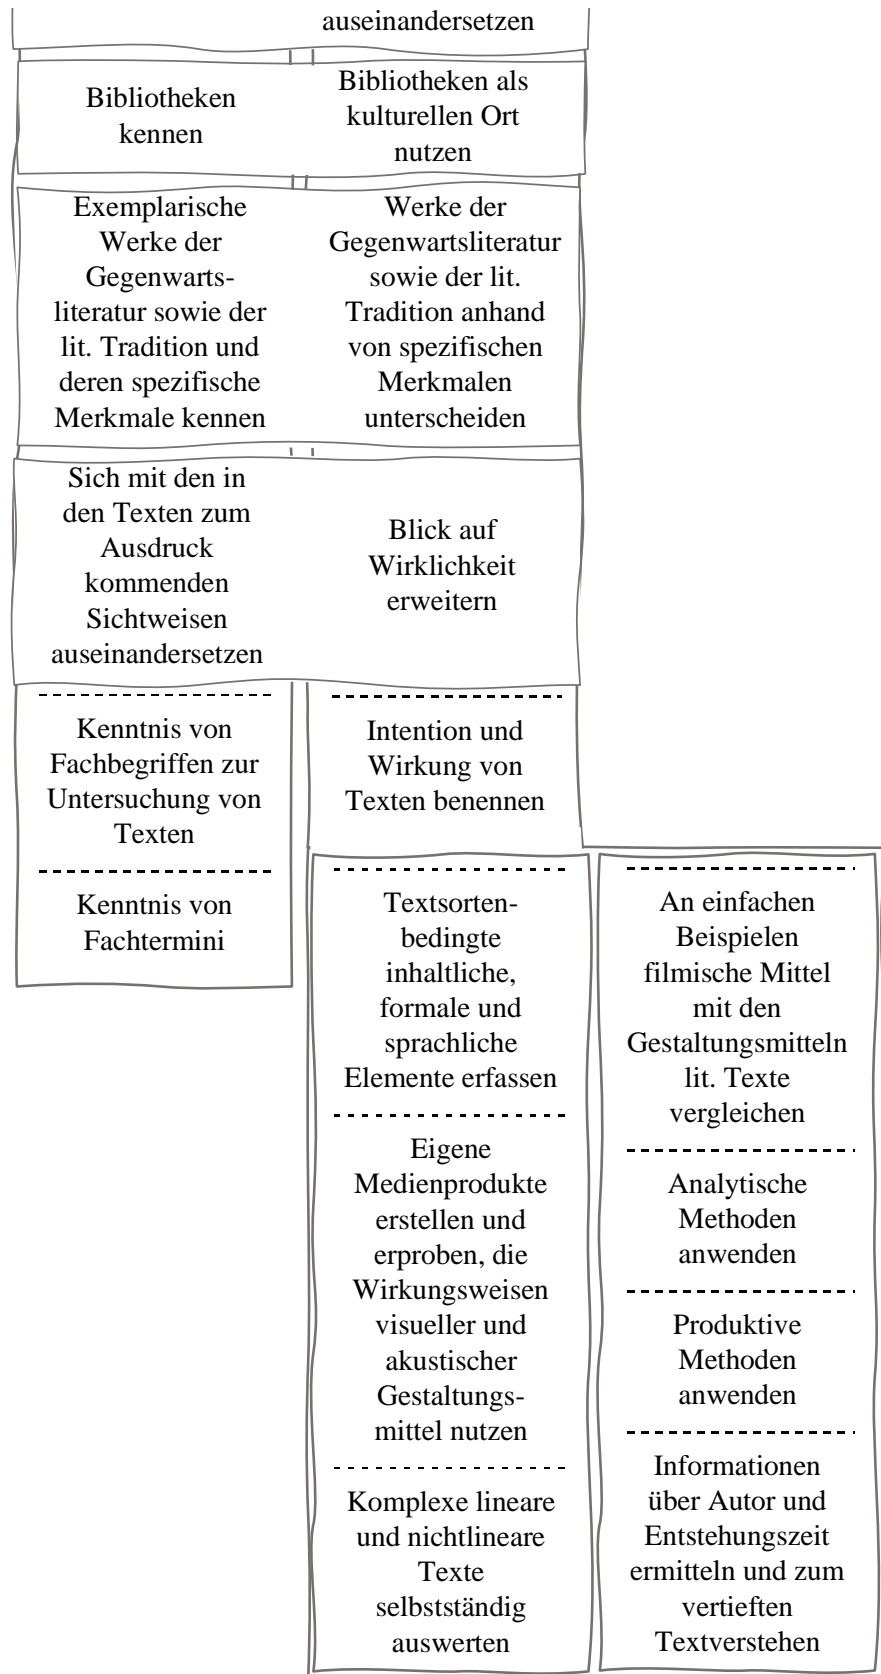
auseinandersetzen

Bibliotheken kennen

Bibliotheken als kulturellen Ort nutzen

Exemplarische Werke der Gegenwartsliteratur sowie der lit. Tradition und deren spezifische Merkmale kennen

Werke der Gegenwartsliteratur sowie der lit. Tradition anhand von spezifischen Merkmalen unterscheiden

Sich mit den in den Texten zum Ausdruck kommenden Sichtweisen auseinandersetzen

Blick auf Wirklichkeit erweitern

Kenntnis von Fachbegriffen zur Untersuchung von Texten

Kenntnis von Fachtermini

Intention und Wirkung von Texten benennen

Textsortenbedingte inhaltliche, formale und sprachliche Elemente erfassen

Eigene Medienprodukte erstellen und erproben, die Wirkungsweisen visueller und akustischer Gestaltungsmittel nutzen

Komplexe lineare und nichtlineare Texte selbstständig auswerten

An einfachen Beispielen filmische Mittel mit den Gestaltungsmitteln lit. Texte vergleichen

Analytische Methoden anwenden

Produktive Methoden anwenden

Informationen über Autor und Entstehungszeit ermitteln und zum vertieften Textverstehen